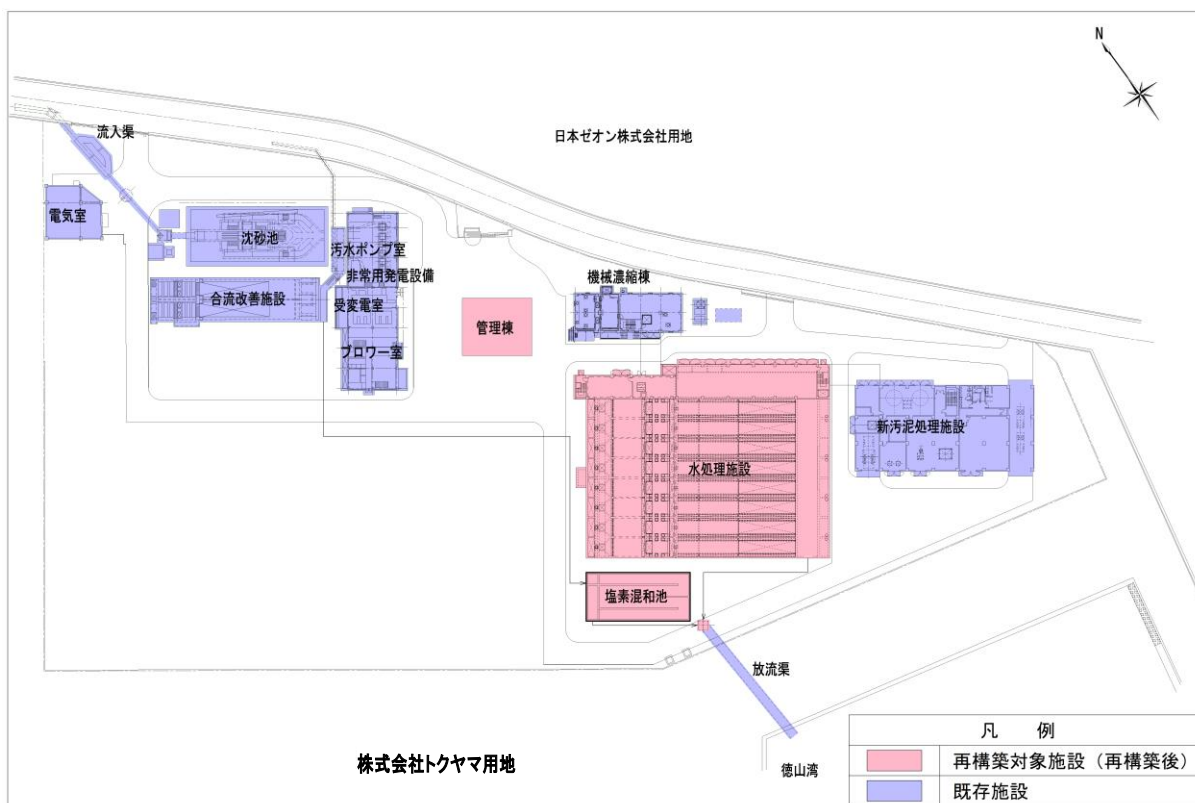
N

流入渠

日本ゼオン株式会社用地

電気室

沈砂池

汚水ポンプ室

非常用発電設備

合流改善施設

受変電室

ブロワー室

機械濃縮棟

管理棟

新汚泥処理施設

水処理施設

塩素混和池

放流渠

株式会社トクヤマ用地

徳山湾

凡　例

再構築対象施設（再構築後）

既存施設